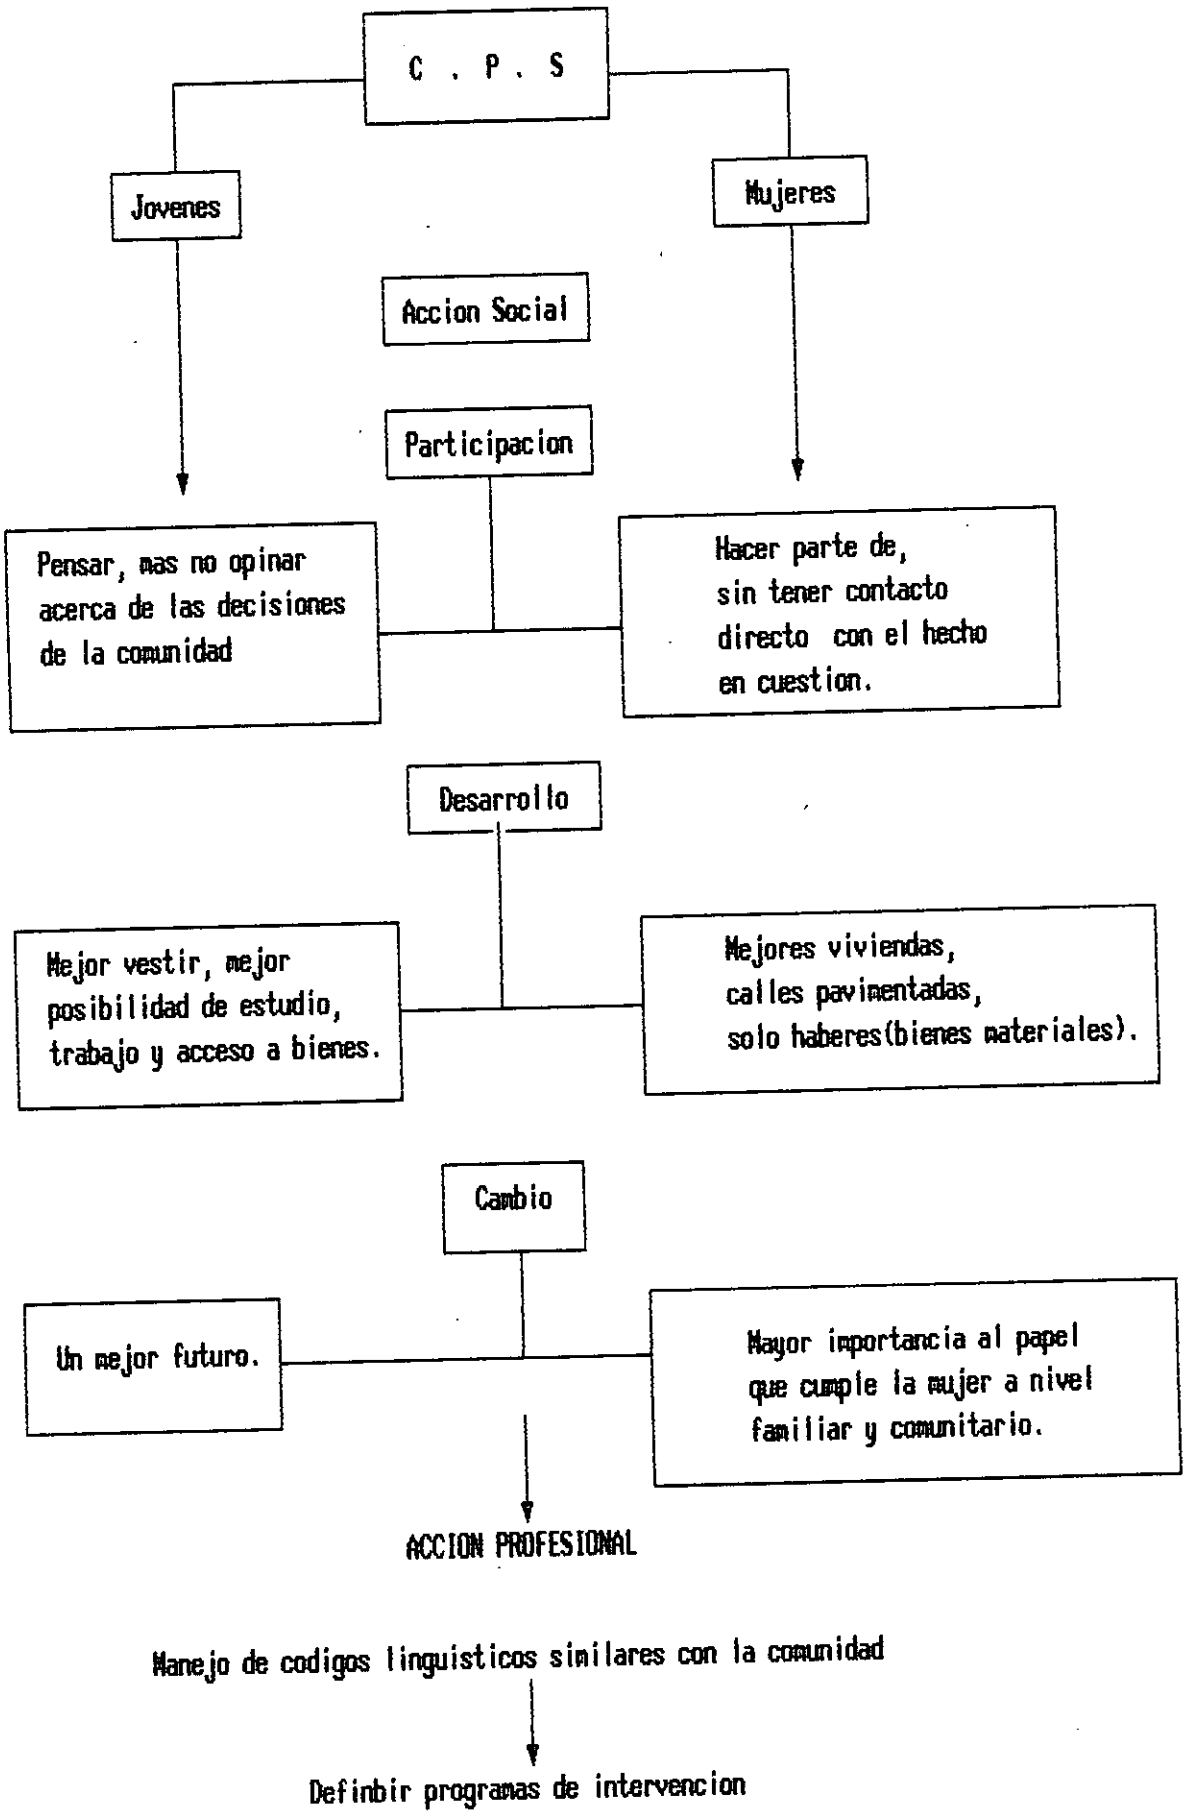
C . P . S

Jovenes

Mujeres

Accion Social

Participacion

Pensar, mas no opinar acerca de las decisiones de la comunidad

Hacer parte de, sin tener contacto directo con el hecho en cuestion.

Desarrollo

Mejor vestir, mejor posibilidad de estudio, trabajo y acceso a bienes.

Mejores viviendas, calles pavimentadas, solo haberes(bienes materiales).

Cambio

Un mejor futuro.

Mayor importancia al papel que cumple la mujer a nivel familiar y comunitario.

ACCION PROFESIONAL

Manejo de codigos linguisticos similares con la comunidad

Definbir programas de intervencion